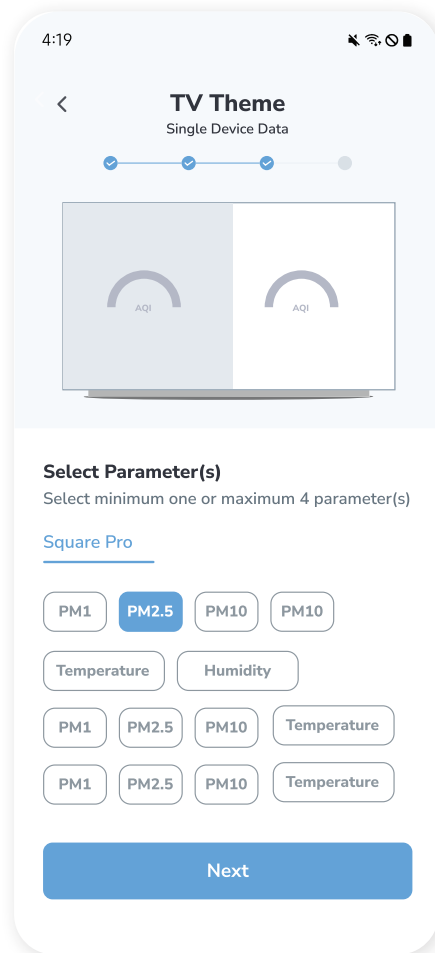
4:19

TV Theme
Single Device Data

AQI

AQI

Select Parameter(s)
Select minimum one or maximum 4 parameter(s)

Square Pro

PM1
PM2.5
PM10
PM10
Temperature
Humidity
PM1
PM2.5
PM10
Temperature
PM1
PM2.5
PM10
Temperature

Next